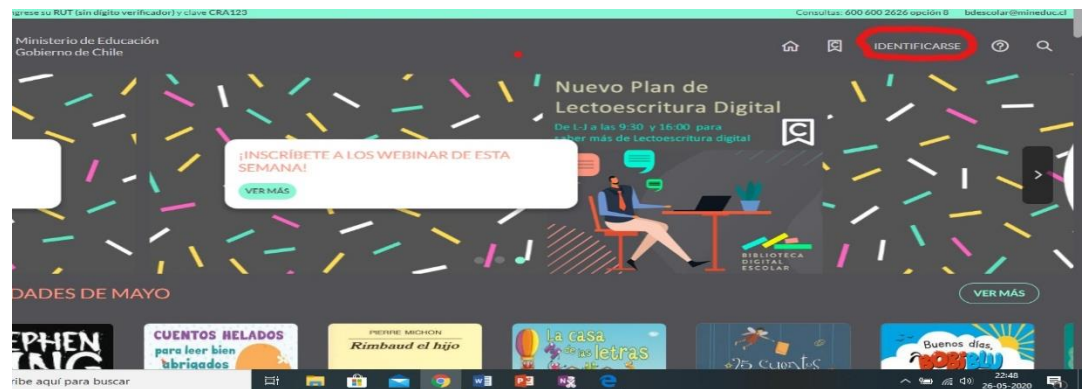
Ingrese su RUT (sin dígito verificador) y clave CRA123

Consultas: 600 600 2626 opción 8 bdescolar@mineduc.cl

Ministerio de Educación
Gobierno de Chile

IDENTIFICARSE

Nuevo Plan de Lectoescritura Digital

De L-J a las 9:30 y 16:00 para saber más de Lectoescritura digital

¡INSCRÍBETE A LOS WEBINAR DE ESTA SEMANA!

VER MÁS

BIBLIOTECA DIGITAL ESCOLAR

DADES DE MAYO

VER MÁS

EPHEN
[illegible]

CUENTOS HELADOS para leer bien abrigados

PIERRE MICHON
Rimbaud el hijo

La casa de las letras

25 cuentos

Buenos días, BOBIBLU

ribe aquí para buscar

22:48
26-05-2020